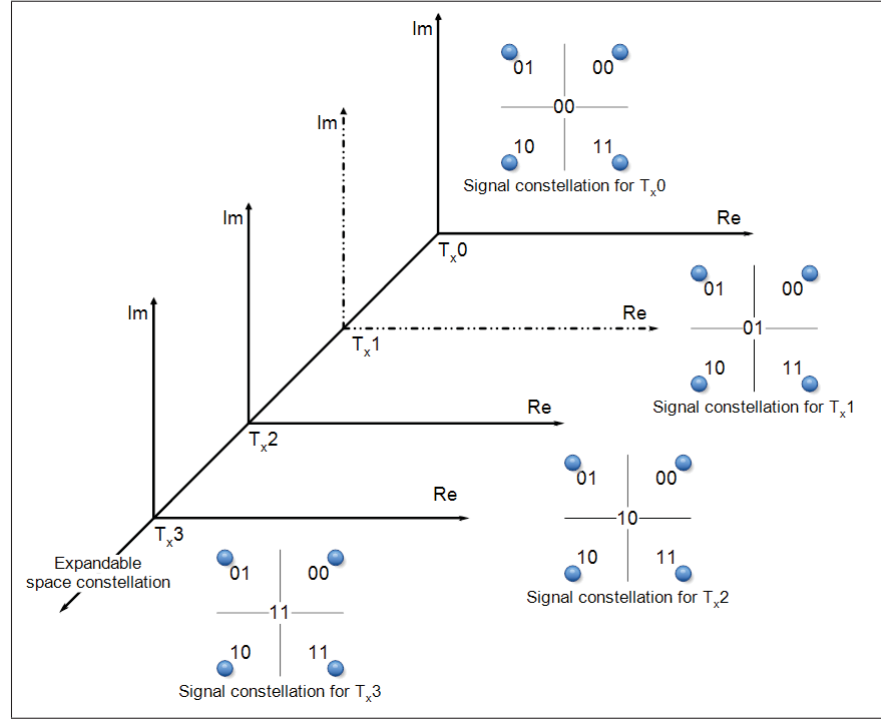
Im

01 00
00
10 11
Signal constellation for $T_x0$

Im

Re

$T_x0$

Im

01 00
01
10 11
Signal constellation for $T_x1$

Im

Re

$T_x1$

Re

$T_x2$

01 00
10
10 11
Signal constellation for $T_x2$

Re

$T_x3$

Expandable space constellation

01 00
11
10 11
Signal constellation for $T_x3$